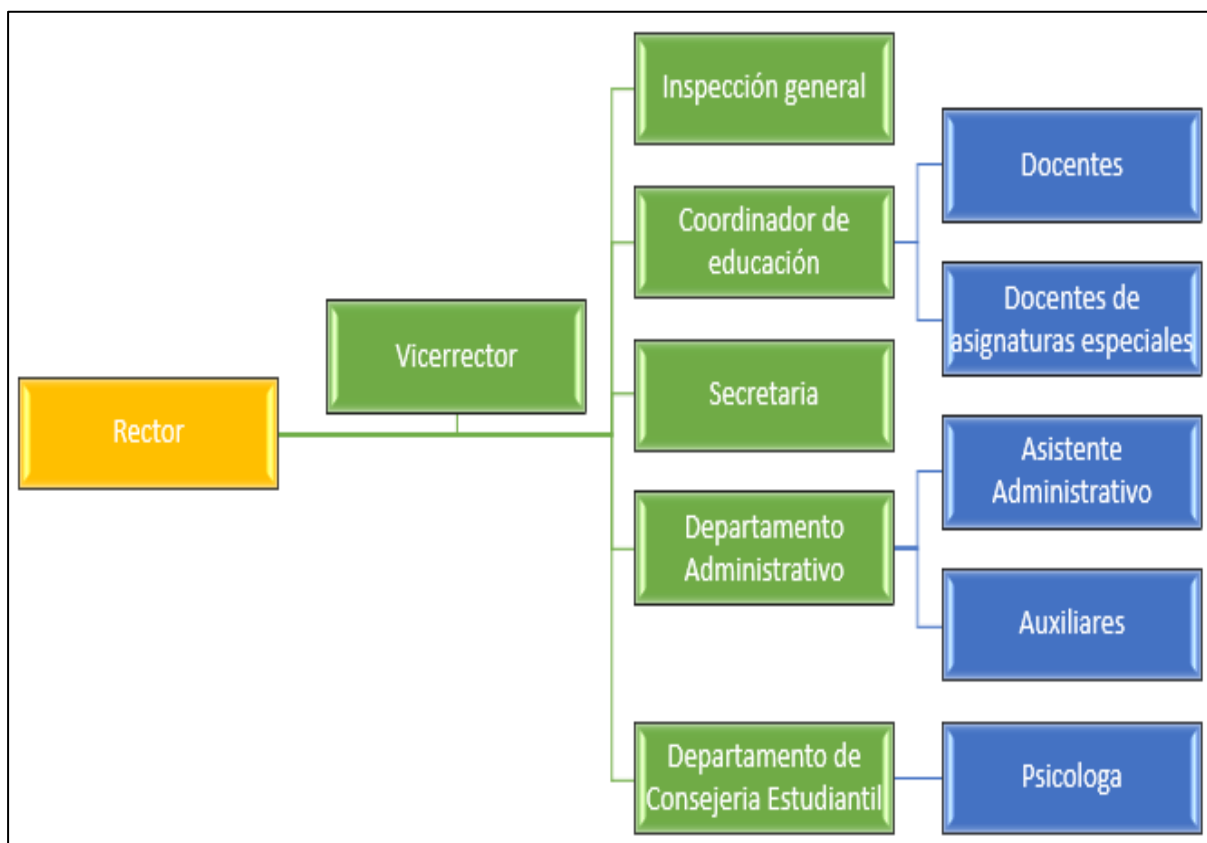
Rector

Vicerrector

Inspección general

Coordinador de educación

Secretaria

Departamento Administrativo

Departamento de Consejeria Estudiantil

Docentes

Docentes de asignaturas especiales

Asistente Administrativo

Auxiliares

Psicologa